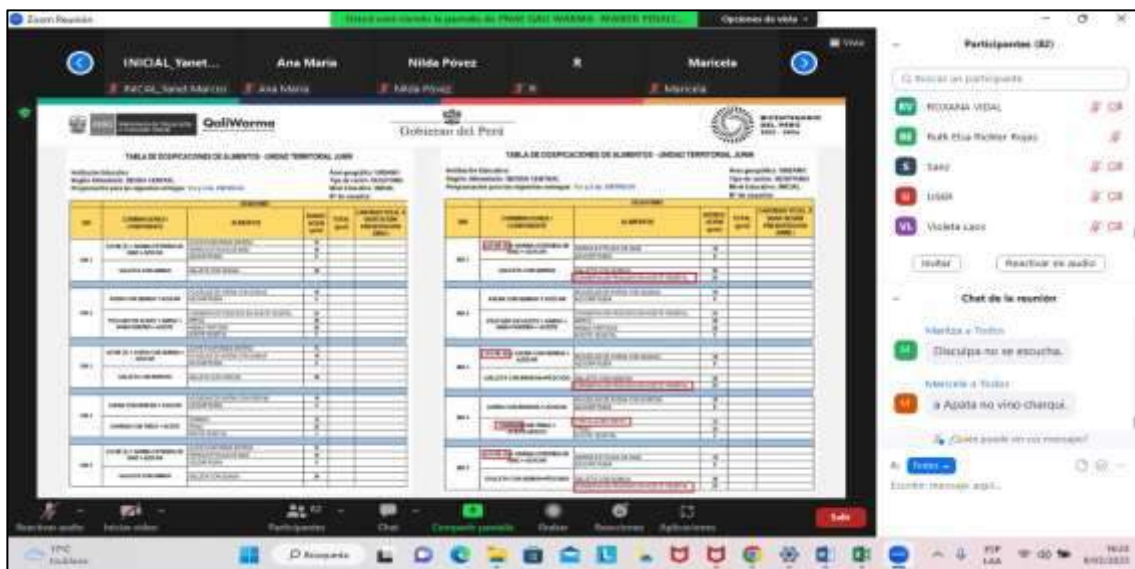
Zoom Reunión

Usted está viendo la pantalla de PNAE QALI WARMA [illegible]

Opciones de vista

Vista

INICIAL_Yanet...

Ana Maria

Nilda Povez

R

Maricela

Qali Warma

Gobierno del Perú

TABLA DE DOSIFICACIONES DE ALIMENTOS - UNIDAD TERRITORIAL JUNIN

TABLA DE DOSIFICACIONES DE ALIMENTOS - UNIDAD TERRITORIAL JUNIN

Participantes (82)

Buscar un participante

RV ROXANA VIDAL

RE Ruth Elsa Richter Rojas

S Sanz

U USER

VL Violeta Laos

Invitar

Reactivar en audio

Chat de la reunión

Maritza a Todos

Disculpa no se escucha.

Maricela a Todos

a Apata no vino charqui.

Todos

Escribir mensaje aquí...

Reactivar audio

Iniciar video

Participantes

Chat

Compartir pantalla

Grabar

Reacciones

Aplicaciones

Salir

17°C Nublado

Búsqueda